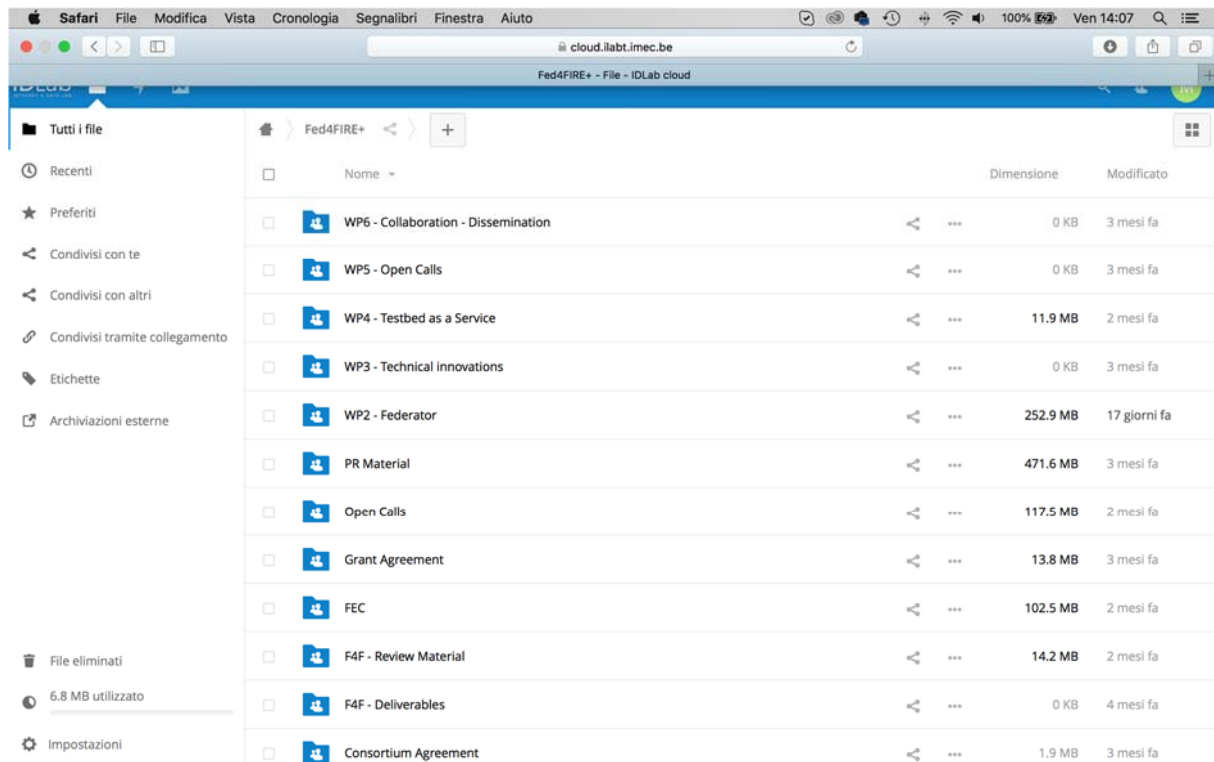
Safari File Modifica Vista Cronologia Segnalibri Finestra Aiuto 100% Ven 14:07

cloud.ilabt.imec.be

Fed4FIRE+ - File - IDLab cloud

IDLab

Tutti i file
Recenti
Preferiti
Condivisi con te
Condivisi con altri
Condivisi tramite collegamento
Etichette
Archiviazioni esterne

File eliminati
6.8 MB utilizzato
Impostazioni

Fed4FIRE+ +

| Nome | Dimensione | Modificato |
|---|---|---|
| WP6 - Collaboration - Dissemination | 0 KB | 3 mesi fa |
| WP5 - Open Calls | 0 KB | 3 mesi fa |
| WP4 - Testbed as a Service | 11.9 MB | 2 mesi fa |
| WP3 - Technical innovations | 0 KB | 3 mesi fa |
| WP2 - Federator | 252.9 MB | 17 giorni fa |
| PR Material | 471.6 MB | 3 mesi fa |
| Open Calls | 117.5 MB | 2 mesi fa |
| Grant Agreement | 13.8 MB | 3 mesi fa |
| FEC | 102.5 MB | 2 mesi fa |
| F4F - Review Material | 14.2 MB | 2 mesi fa |
| F4F - Deliverables | 0 KB | 4 mesi fa |
| Consortium Agreement | 1.9 MB | 3 mesi fa |